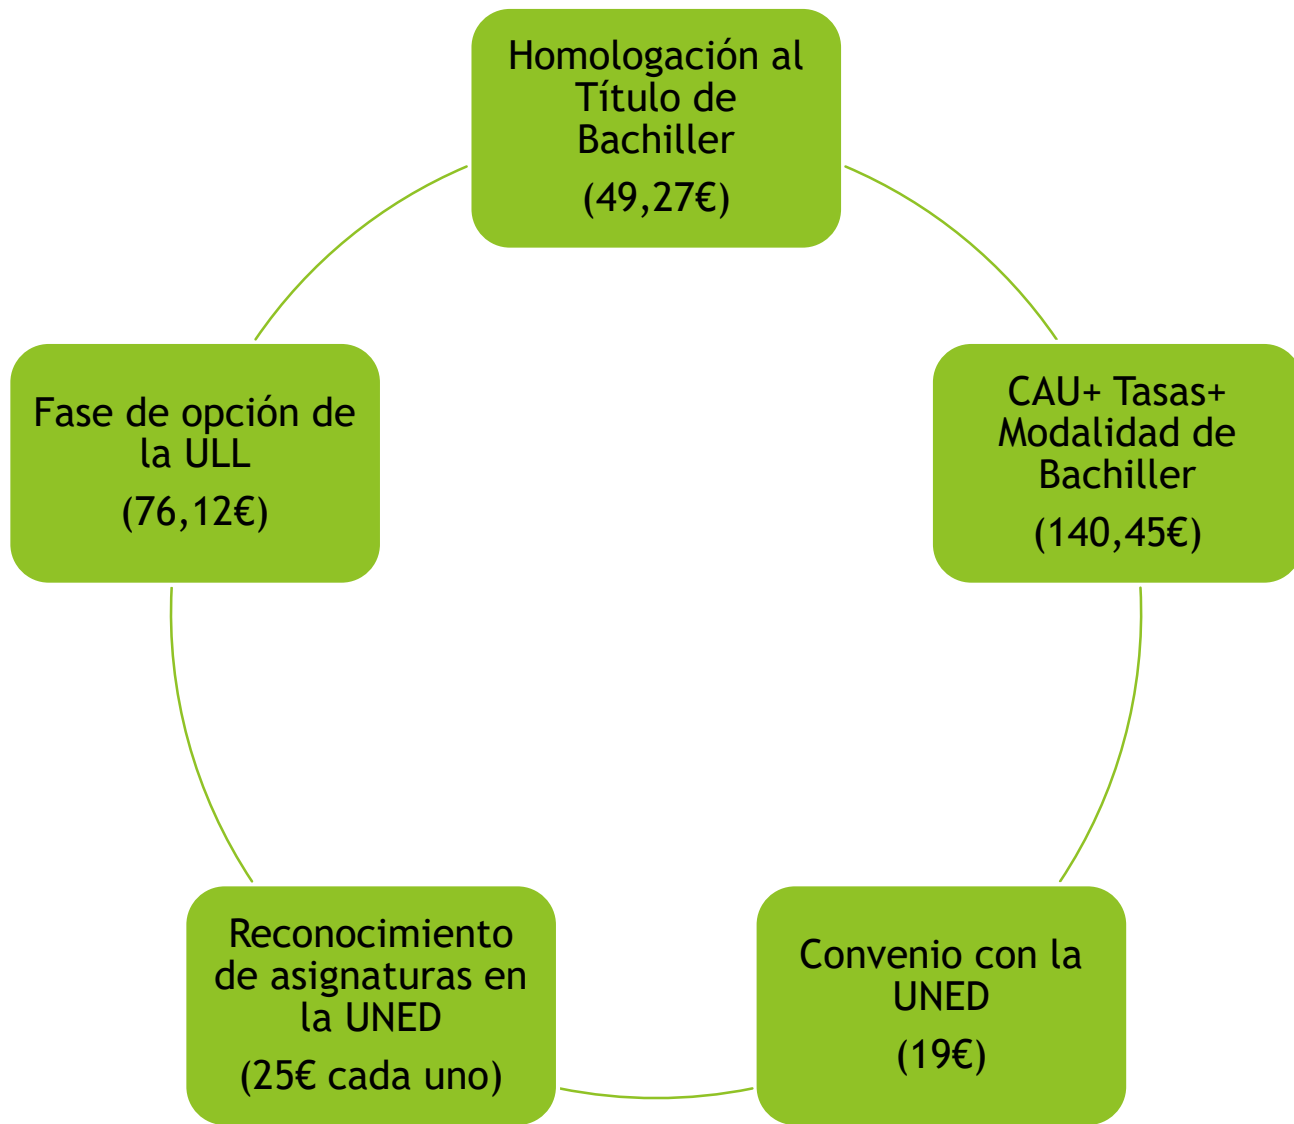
Homologación al Título de Bachiller

(49,27€)

CAU+ Tasas+ Modalidad de Bachiller

(140,45€)

Convenio con la UNED

(19€)

Reconocimiento de asignaturas en la UNED

(25€ cada uno)

Fase de opción de la ULL

(76,12€)